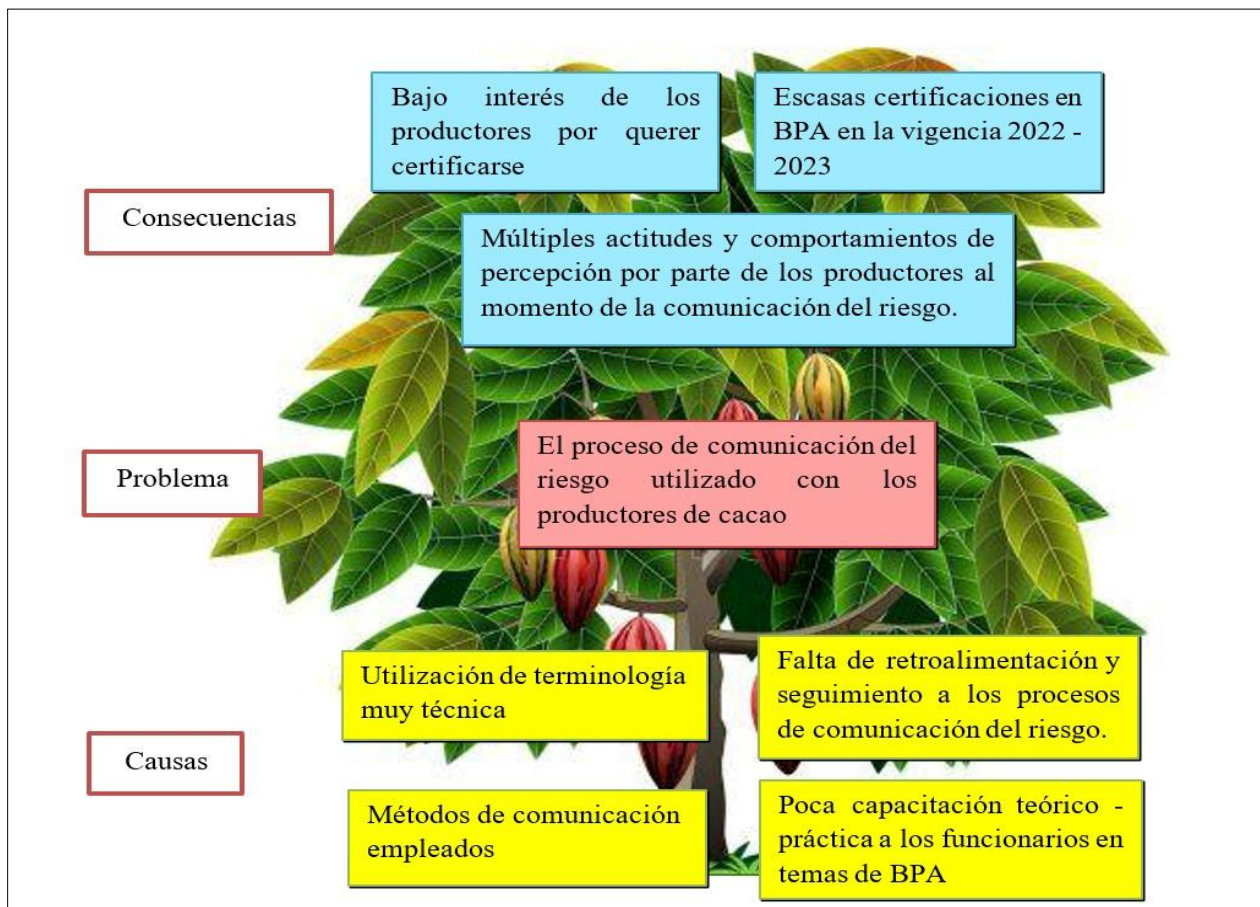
Bajo interés de los productores por querer certificarse

Escasas certificaciones en BPA en la vigencia 2022 - 2023

Consecuencias

Múltiples actitudes y comportamientos de percepción por parte de los productores al momento de la comunicación del riesgo.

Problema

El proceso de comunicación del riesgo utilizado con los productores de cacao

Utilización de terminología muy técnica

Falta de retroalimentación y seguimiento a los procesos de comunicación del riesgo.

Causas

Métodos de comunicación empleados

Poca capacitación teórico - práctica a los funcionarios en temas de BPA